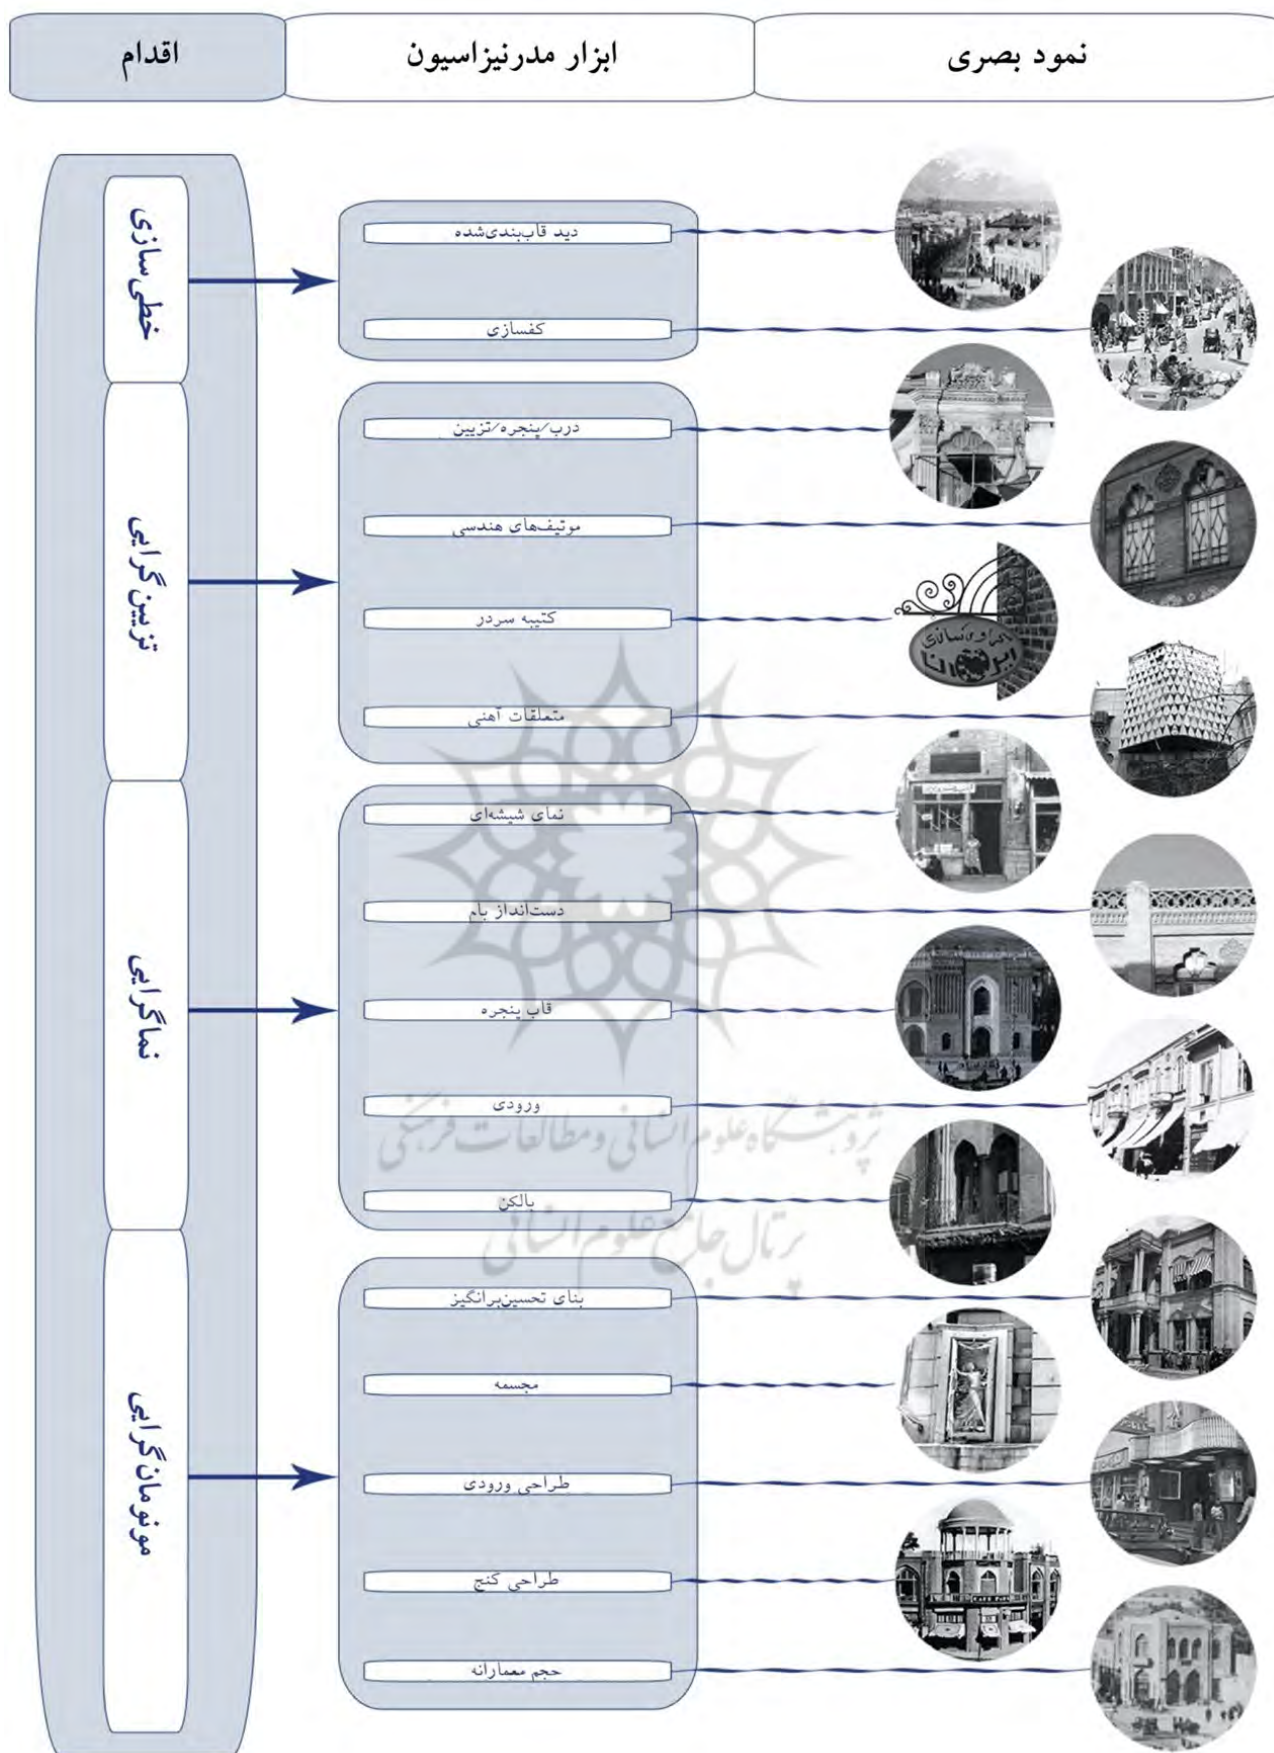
اقدام

ابزار مدرنیزاسیون

نمود بصری

خطی‌سازی

دید قاب‌بندی‌شده

کفسازی

تزیین‌گرایی

درب/پنجره/تزیین

موتیف‌های هندسی

کتیبه سردر

متعلقات آهنی

نماگرایی

نمای شیشه‌ای

دست‌انداز بام

قاب پنجره

ورودی

بالکن

مونومان‌گرایی

بنای تحسین‌برانگیز

مجسمه

طراحی ورودی

طراحی کنج

حجم معمارانه

پژوهشگاه علوم انسانی و مطالعات فرهنگی

پرتال جامع علوم انسانی